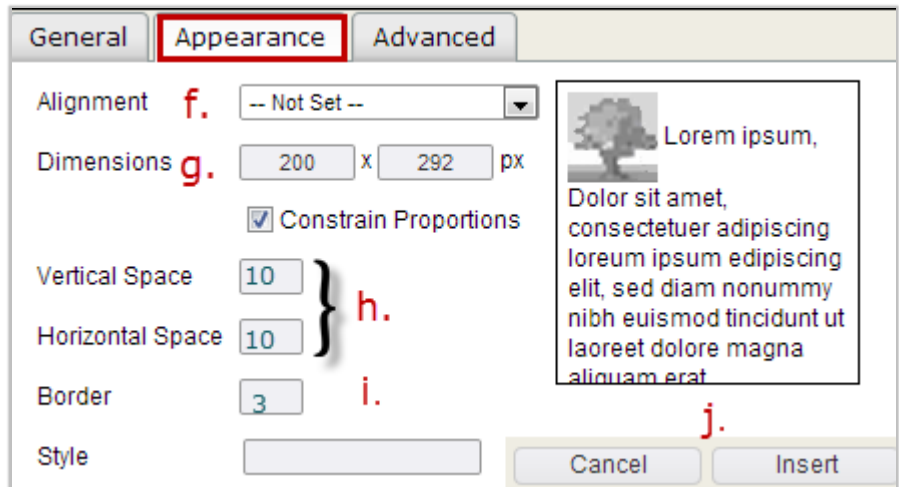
General | Appearance | Advanced

Alignment f. -- Not Set --

Dimensions g. 200 x 292 px

Constrain Proportions

Vertical Space 10

Horizontal Space 10

h.

Border 3

i.

Style

Lorem ipsum, Dolor sit amet, consectetuer adipiscing loreum ipsum edipiscing elit, sed diam nonummy nibh euismod tincidunt ut laoreet dolore magna aliquam erat

j.

Cancel

Insert